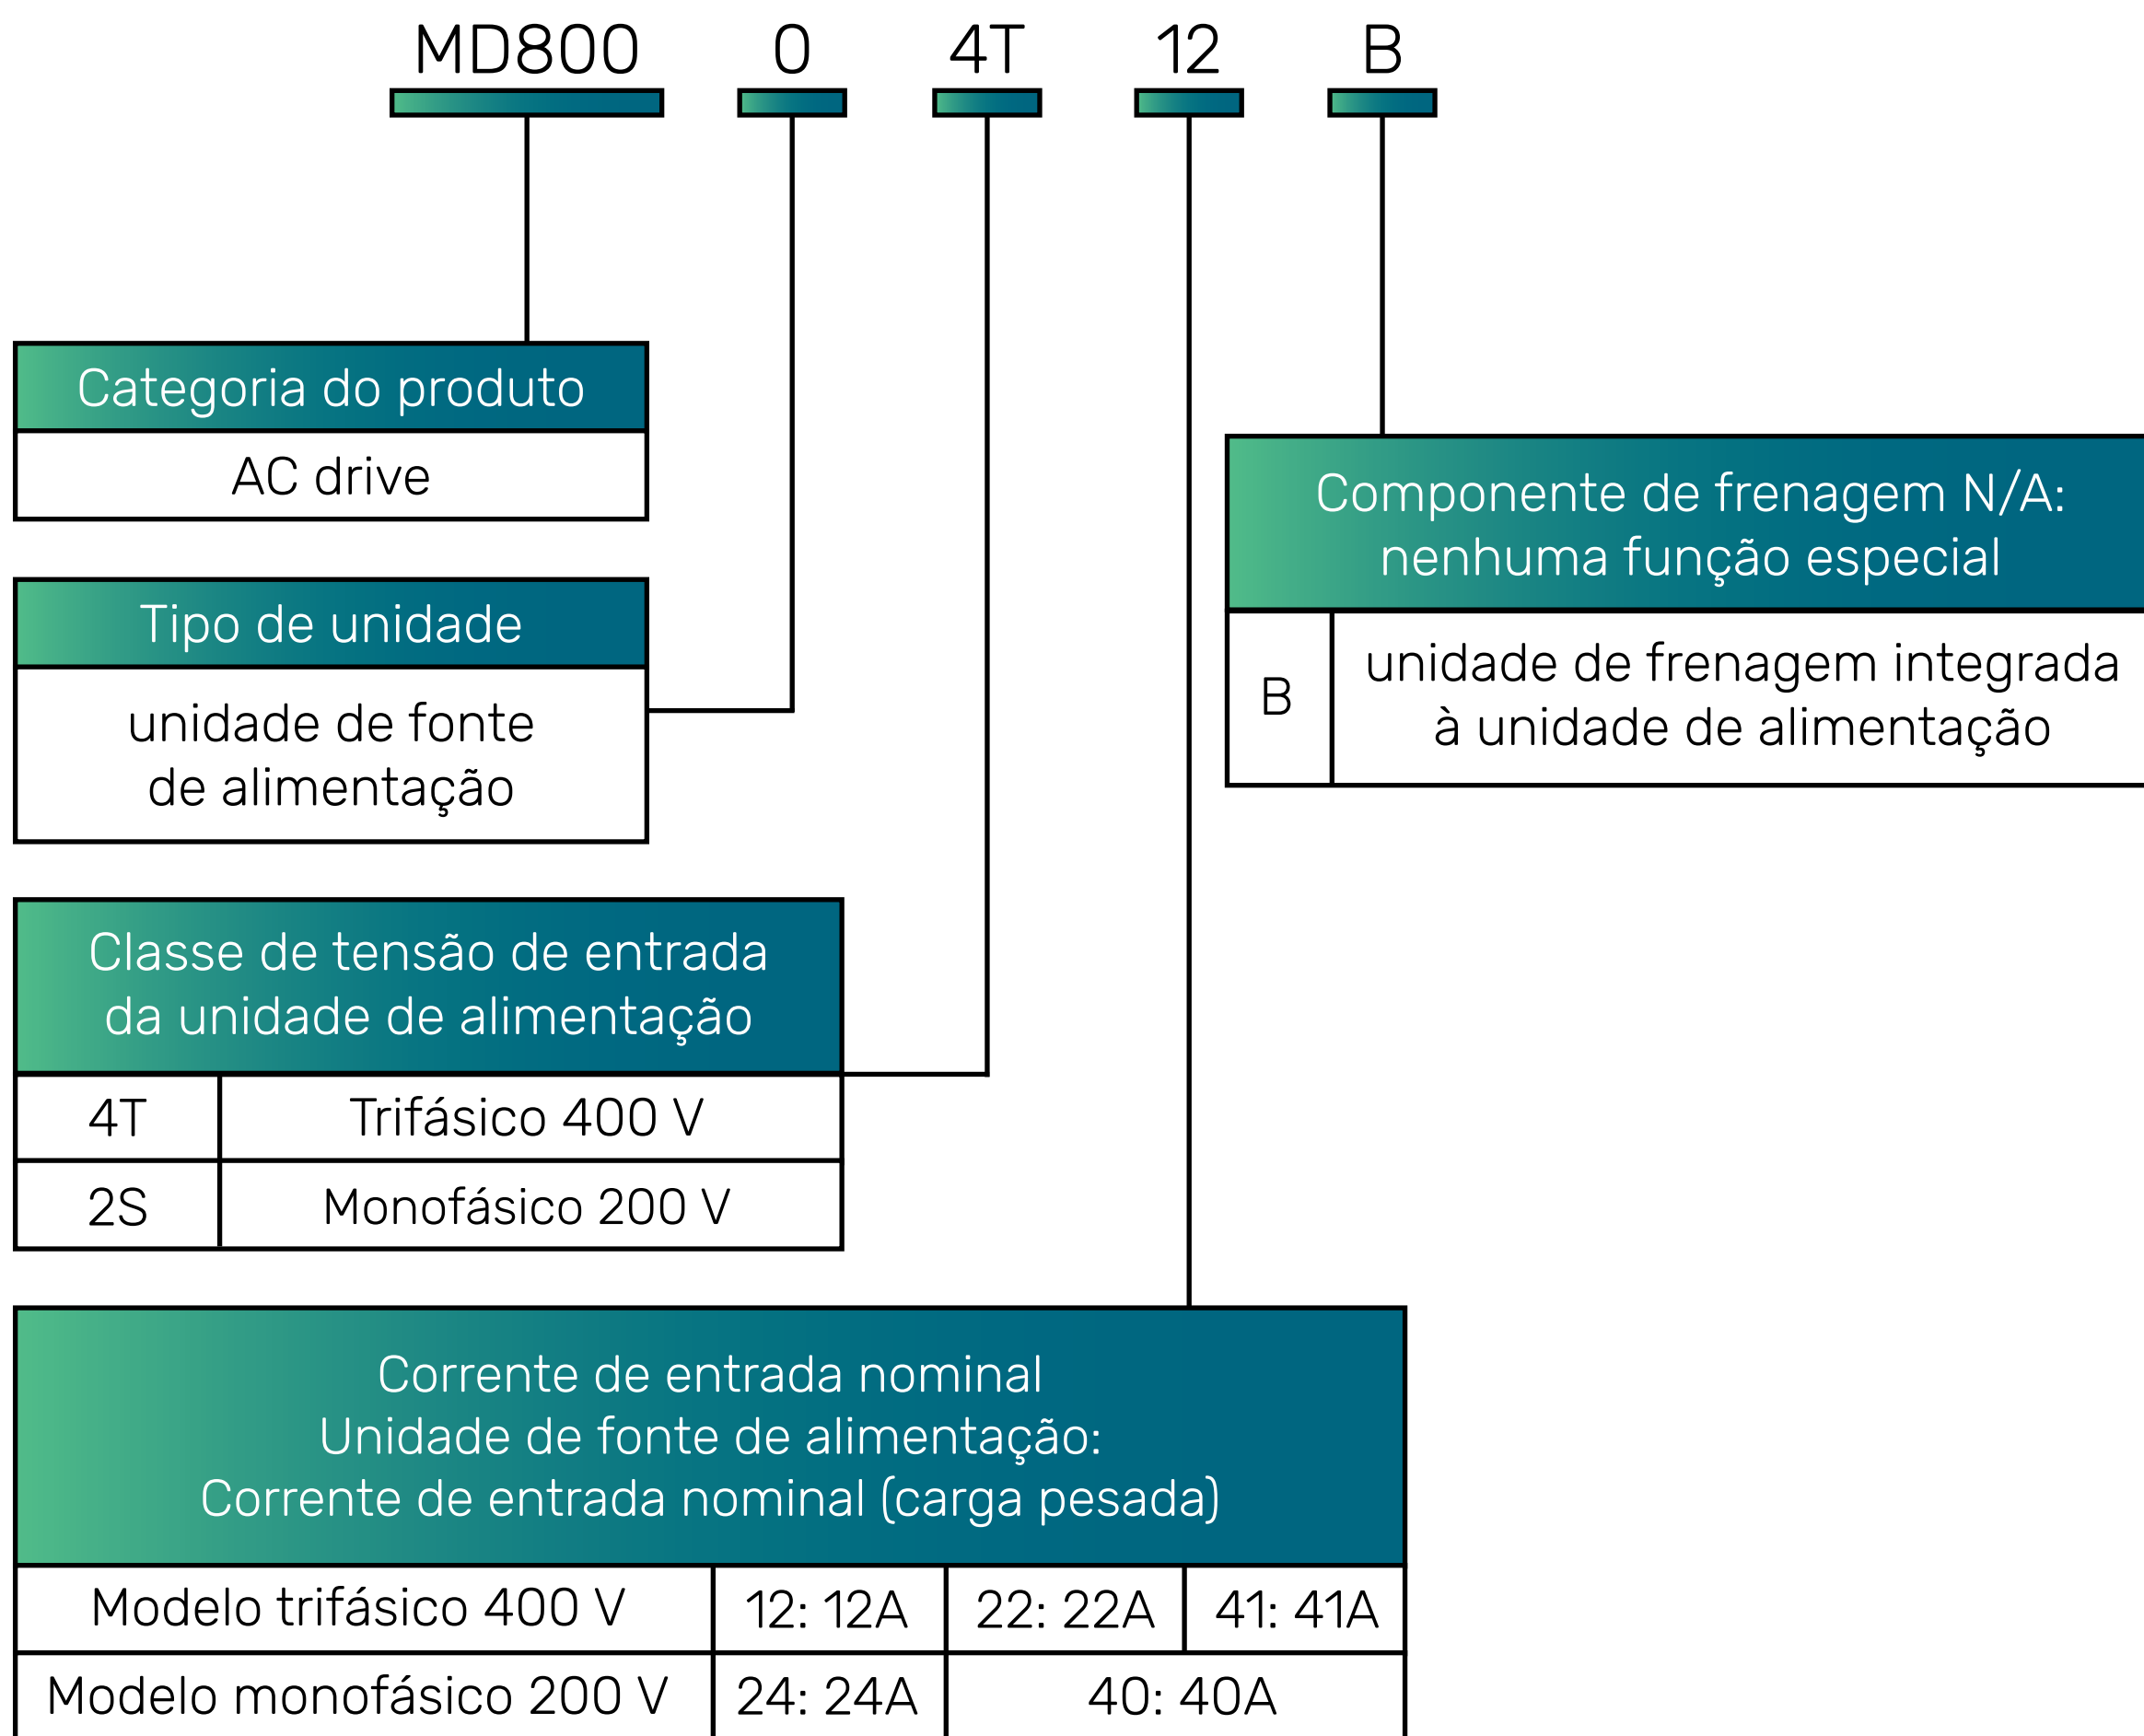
MD800 0 4T 12 B

| Categoria do produto |
|---|
| AC drive |

| Tipo de unidade |
|---|
| unidade de fonte de alimentação |

| Classe de tensão de entrada da unidade de alimentação | |
|---|---|
| 4T | Trifásico 400 V |
| 2S | Monofásico 200 V |

| Componente de frenagem N/A: nenhuma função especial | |
|---|---|
| B | unidade de frenagem integrada à unidade de alimentação |

Corrente de entrada nominal
Unidade de fonte de alimentação:
Corrente de entrada nominal (carga pesada)

| Modelo trifásico 400 V | 12: 12A | 22: 22A | 41: 41A |
|---|---|---|---|
| Modelo monofásico 200 V | 24: 24A | 40: 40A | |